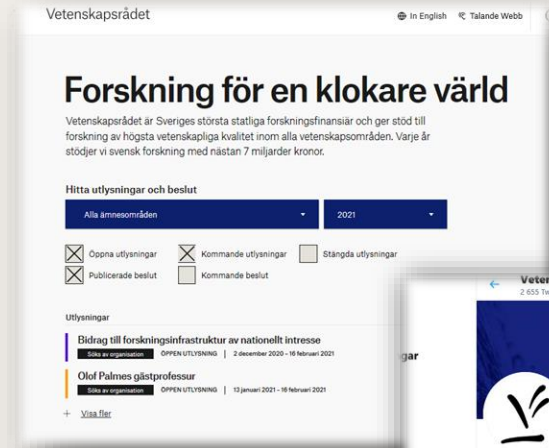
Vetenskapsrådet

In English   Talande Webb

Forskning för en klokare värld

Vetenskapsrådet är Sveriges största statliga forskningsfinansiär och ger stöd till forskning av högsta vetenskapliga kvalitet inom alla vetenskapsområden. Varje år stödjer vi svensk forskning med nästan 7 miljarder kronor.

Hitta utlysningar och beslut

Alla ämnesområden

2021

Öppna utlysningar   Kommande utlysningar   Stängda utlysningar

Publicerade beslut   Kommande beslut

Utlysningar

Bidrag till forskningsinfrastruktur av nationellt intresse

Söks av organisation   ÖPPEN UTLYSNING | 2 december 2020 – 16 februari 2021

Olof Palmes gästprofessur

Söks av organisation   ÖPPEN UTLYSNING | 13 januari 2021 – 16 februari 2021

Visa fler

gar

Veten

2 655 Tw